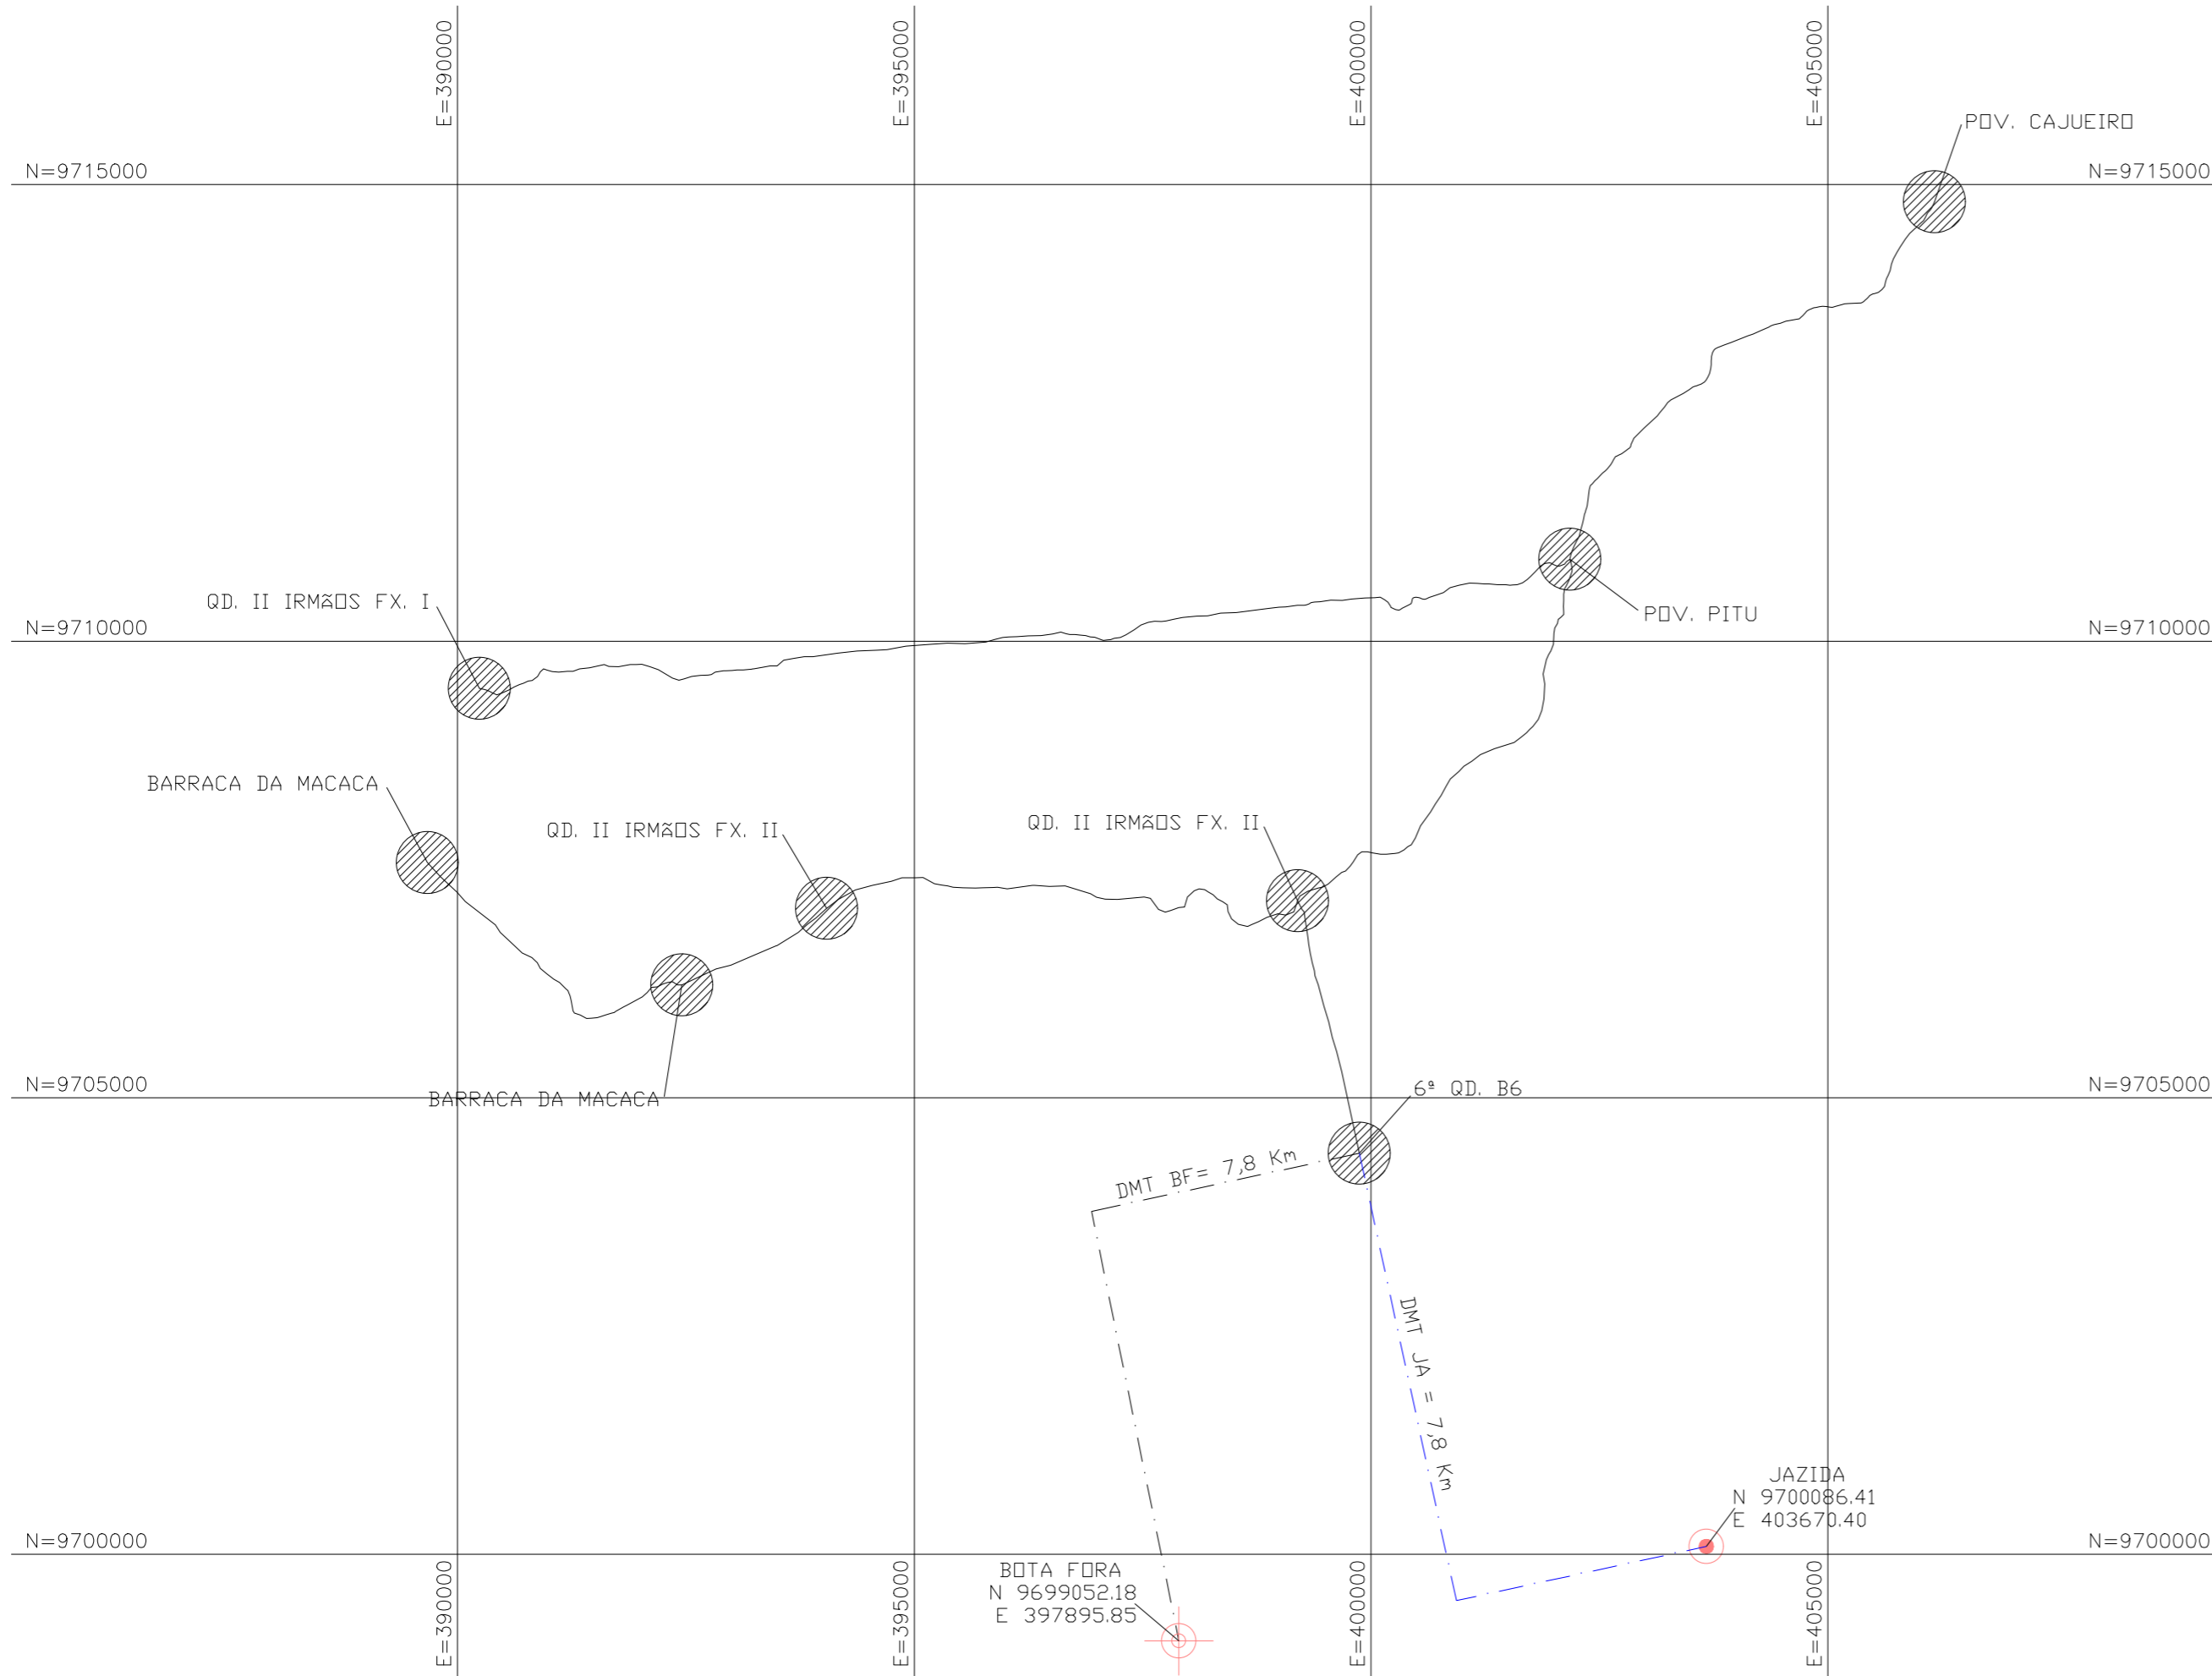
E=390000

E=395000

E=400000

E=405000

PDV. CAJUEIRD

N=9715000

N=9715000

PDV. PITU

QD. II IRMÃDS FX. I

N=9710000

N=9710000

BARRACA DA MACACA

QD. II IRMÃDS FX. II

QD. II IRMÃDS FX. II

N=9705000

BARRACA DA MACACA

6ª QD. B6

N=9705000

DMT BF= 7,8 Km

DMT JA = 7,8 Km

JAZIDA
N 9700086.41
E 403670.40

N=9700000

N=9700000

BDTA FDRA
N 9699052.18
E 397895.85

E=390000

E=395000

E=400000

E=405000